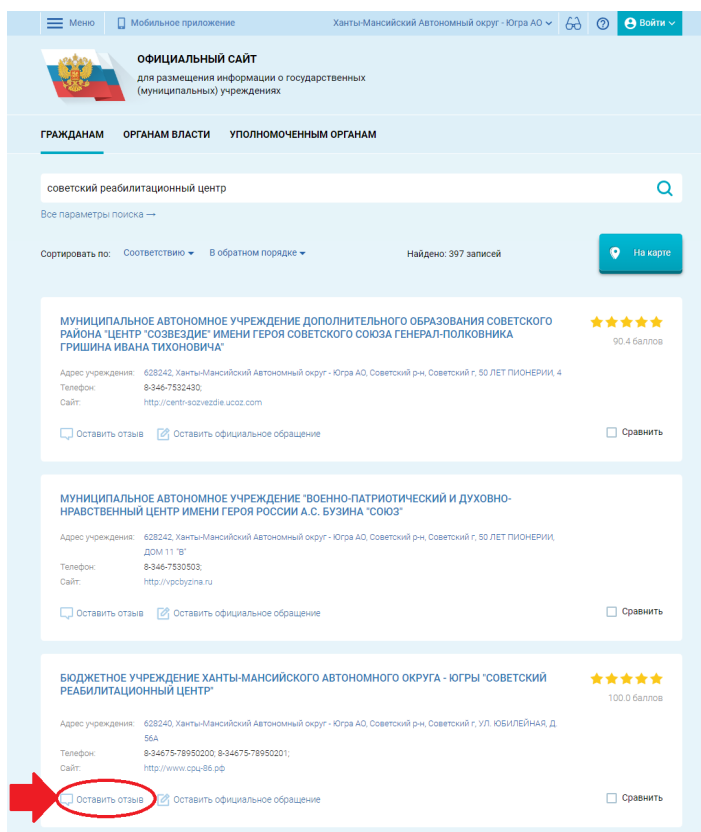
Меню Мобильное приложение Ханты-Мансийский Автономный округ - Югра АО Войти

ОФИЦИАЛЬНЫЙ САЙТ
для размещения информации о государственных (муниципальных) учреждениях

ГРАЖДАНАМ ОРГАНАМ ВЛАСТИ УПОЛНОМОЧЕННЫМ ОРГАНАМ

советский реабилитационный центр

Все параметры поиска →

Сортировать по: Соответствию В обратном порядке Найдено: 397 записей На карте

МУНИЦИПАЛЬНОЕ АВТОНОМНОЕ УЧРЕЖДЕНИЕ ДОПОЛНИТЕЛЬНОГО ОБРАЗОВАНИЯ СОВЕТСКОГО РАЙОНА "ЦЕНТР "СОЗВЕЗДИЕ" ИМЕНИ ГЕРОЯ СОВЕТСКОГО СОЮЗА ГЕНЕРАЛ-ПОЛКОВНИКА ГРИШИНА ИВАНА ТИХОНОВИЧА"

90.4 баллов

Адрес учреждения: 628242, Ханты-Мансийский Автономный округ - Югра АО, Советский р-н, Советский г, 50 ЛЕТ ПИОНЕРИИ, 4
Телефон: 8-346-7532430;
Сайт: http://centr-sozvezdie.ucoz.com

Оставить отзыв Оставить официальное обращение Сравнить

МУНИЦИПАЛЬНОЕ АВТОНОМНОЕ УЧРЕЖДЕНИЕ "ВОЕННО-ПАТРИОТИЧЕСКИЙ И ДУХОВНО-НРАВСТВЕННЫЙ ЦЕНТР ИМЕНИ ГЕРОЯ РОССИИ А.С. БУЗИНА "СОЮЗ"

Адрес учреждения: 628242, Ханты-Мансийский Автономный округ - Югра АО, Советский р-н, Советский г, 50 ЛЕТ ПИОНЕРИИ, ДОМ 11 "В"
Телефон: 8-346-7530503;
Сайт: http://vpcbyzina.ru

Оставить отзыв Оставить официальное обращение Сравнить

БЮДЖЕТНОЕ УЧРЕЖДЕНИЕ ХАНТЫ-МАНСИЙСКОГО АВТОНОМНОГО ОКРУГА - ЮГРЫ "СОВЕТСКИЙ РЕАБИЛИТАЦИОННЫЙ ЦЕНТР"

100.0 баллов

Адрес учреждения: 628240, Ханты-Мансийский Автономный округ - Югра АО, Советский р-н, Советский г, УЛ. ЮБИЛЕЙНАЯ, Д. 56А
Телефон: 8-34675-78950200; 8-34675-78950201;
Сайт: http://www.срц-86.рф

Оставить отзыв Оставить официальное обращение Сравнить